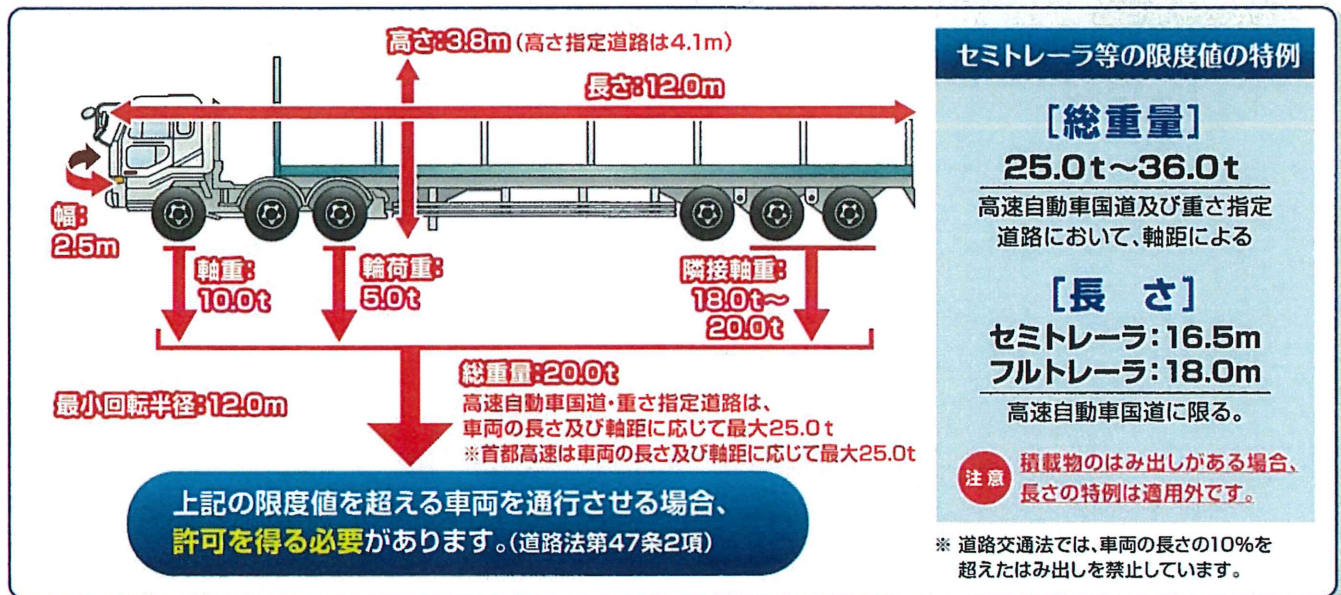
高さ:3.8m (高さ指定道路は4.1m)

長さ:12.0m

幅:
2.5m

軸重:
10.0t

輪荷重:
5.0t

隣接軸重:
18.0t~
20.0t

最小回転半径:12.0m

総重量:20.0t
高速自動車国道・重さ指定道路は、車両の長さ及び軸距に応じて最大25.0t
※首都高速は車両の長さ及び軸距に応じて最大25.0t

上記の限度値を超える車両を通行させる場合、許可を得る必要があります。(道路法第47条2項)

セミトレーラ等の限度値の特例

[総重量]
25.0t~36.0t
高速自動車国道及び重さ指定道路において、軸距による

[長　さ]
セミトレーラ:16.5m
フルトレーラ:18.0m
高速自動車国道に限る。

注意
積載物のはみ出しがある場合、長さの特例は適用外です。

※ 道路交通法では、車両の長さの10%を超えたはみ出しを禁止しています。